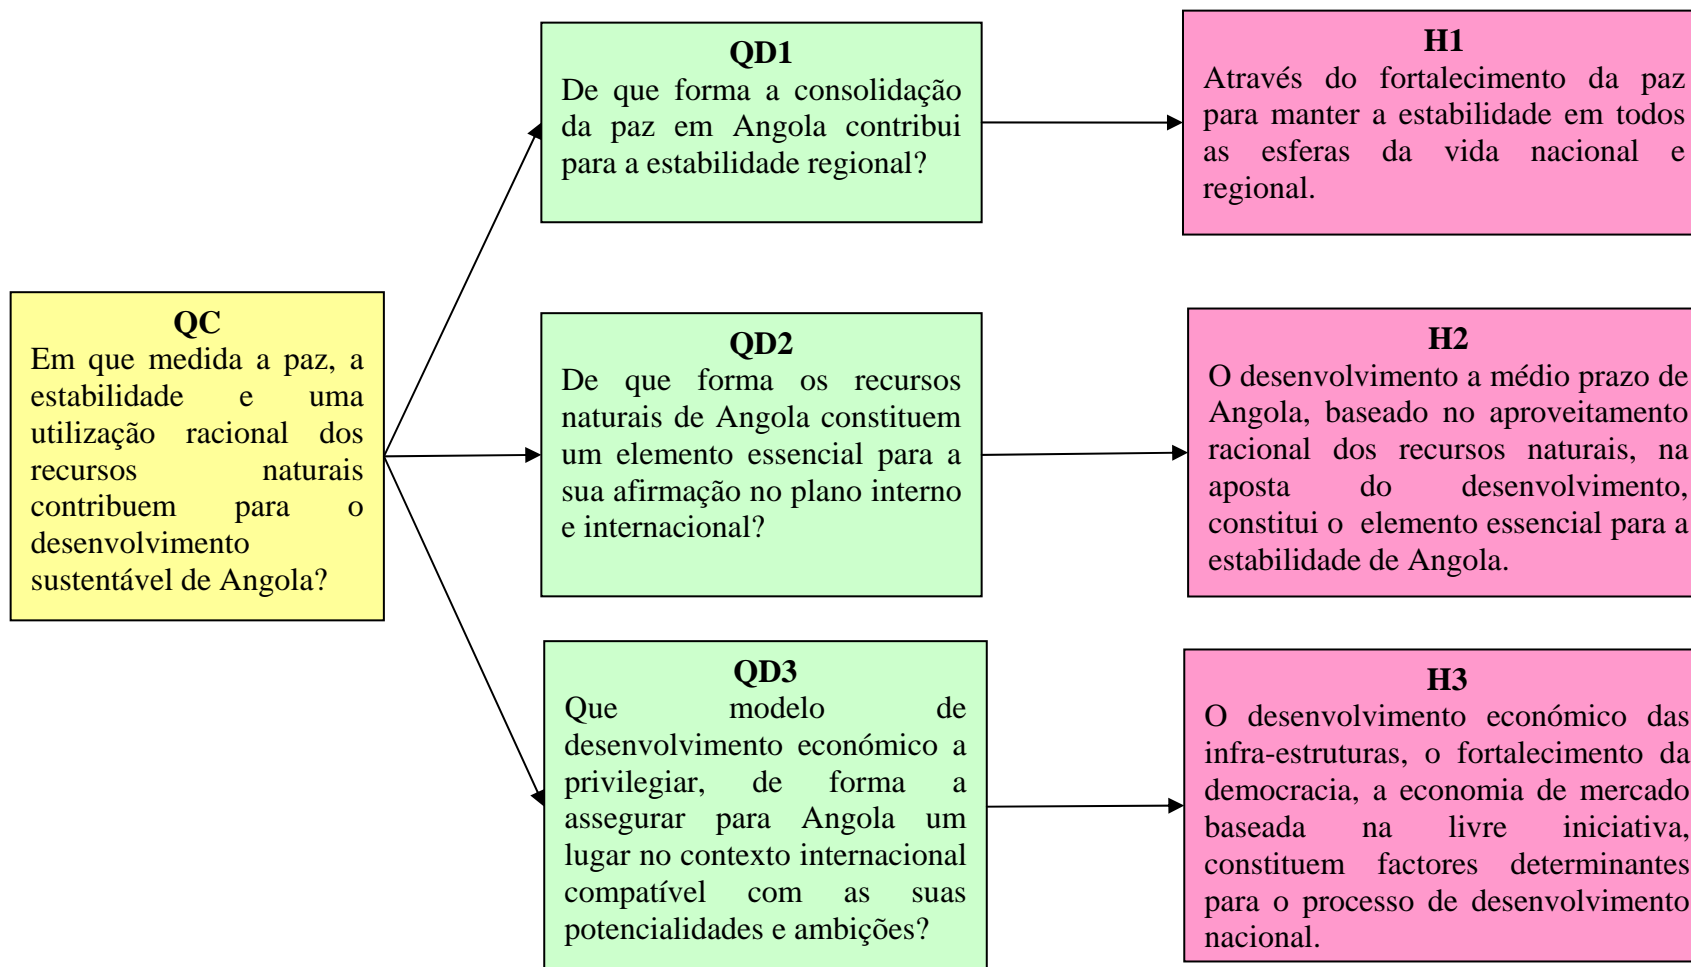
QC
Em que medida a paz, a estabilidade e uma utilização racional dos recursos naturais contribuem para o desenvolvimento sustentável de Angola?

QD1
De que forma a consolidação da paz em Angola contribui para a estabilidade regional?

H1
Através do fortalecimento da paz para manter a estabilidade em todos as esferas da vida nacional e regional.

QD2
De que forma os recursos naturais de Angola constituem um elemento essencial para a sua afirmação no plano interno e internacional?

H2
O desenvolvimento a médio prazo de Angola, baseado no aproveitamento racional dos recursos naturais, na aposta do desenvolvimento, constitui o elemento essencial para a estabilidade de Angola.

QD3
Que modelo de desenvolvimento económico a privilegiar, de forma a assegurar para Angola um lugar no contexto internacional compatível com as suas potencialidades e ambições?

H3
O desenvolvimento económico das infra-estruturas, o fortalecimento da democracia, a economia de mercado baseada na livre iniciativa, constituem factores determinantes para o processo de desenvolvimento nacional.